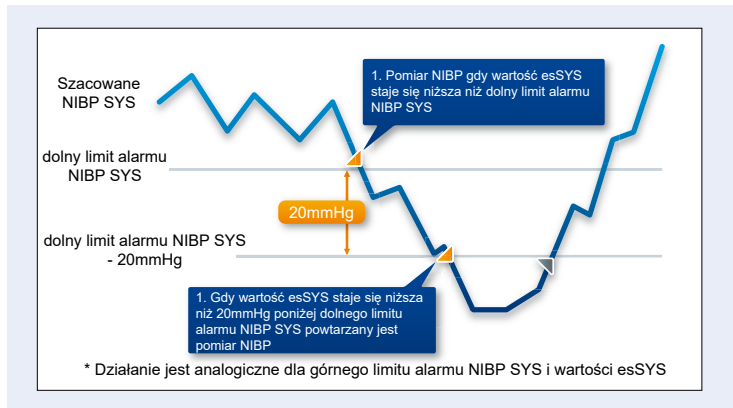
Szacowane NIBP SYS

1. Pomiar NIBP gdy wartość esSYS staje się niższa niż dolny limit alarmu NIBP SYS

dolny limit alarmu NIBP SYS

20mmHg

dolny limit alarmu NIBP SYS - 20mmHg

1. Gdy wartość esSYS staje się niższa niż 20mmHg poniżej dolnego limitu alarmu NIBP SYS powtarzany jest pomiar NIBP

* Działanie jest analogiczne dla górnego limitu alarmu NIBP SYS i wartości esSYS